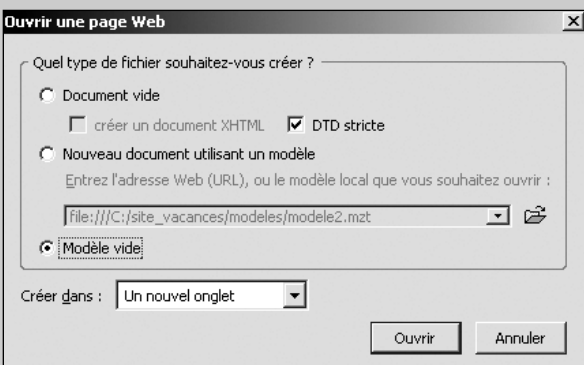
Ouvrir une page Web

×

Quel type de fichier souhaitez-vous créer ?

Document vide

créer un document XHTML

DTD stricte

Nouveau document utilisant un modèle

Entrez l'adresse Web (URL), ou le modèle local que vous souhaitez ouvrir :

file:///C:/site_vacances/modeles/modele2.mzt

Modèle vide

Créer dans : Un nouvel onglet

Ouvrir

Annuler